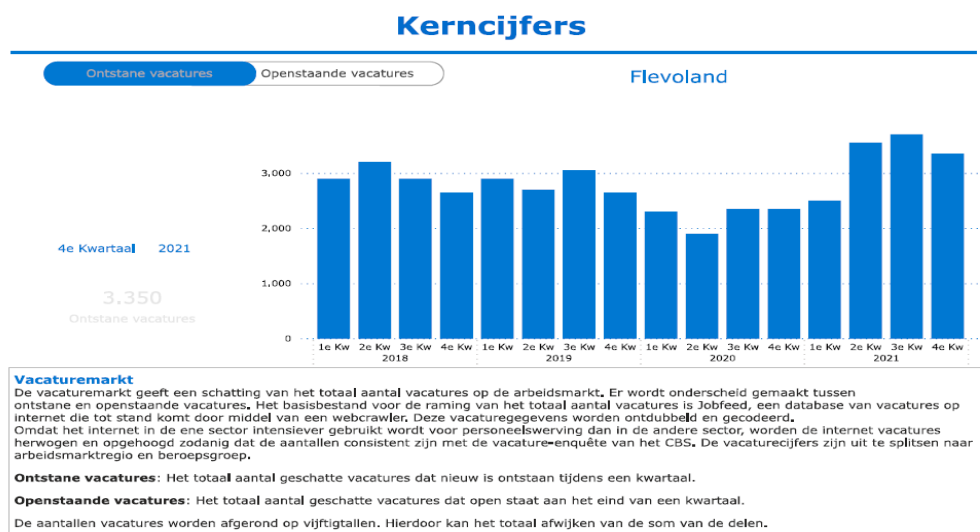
Kerncijfers

Ontstane vacatures | Openstaande vacatures

Flevoland

4e Kwartaal 2021

3.350
Ontstane vacatures

3,000
2,000
1,000
0

1e Kw 2e Kw 3e Kw 4e Kw 1e Kw 2e Kw 3e Kw 4e Kw 1e Kw 2e Kw 3e Kw 4e Kw 1e Kw 2e Kw 3e Kw 4e Kw
2018 2019 2020 2021

Vacaturemarkt
De vacaturemarkt geeft een schatting van het totaal aantal vacatures op de arbeidsmarkt. Er wordt onderscheid gemaakt tussen ontstane en openstaande vacatures. Het basisbestand voor de raming van het totaal aantal vacatures is Jobfeed, een database van vacatures op internet die tot stand komt door middel van een webcrawler. Deze vacaturegegevens worden ontdubbeld en gecodeerd.
Omdat het internet in de ene sector intensiever gebruikt wordt voor personeelswerving dan in de andere sector, worden de internet vacatures herwogen en opgehoogd zodanig dat de aantallen consistent zijn met de vacature-enquête van het CBS. De vacaturecijfers zijn uit te splitsen naar arbeidsmarktregio en beroepsgroep.

Ontstane vacatures: Het totaal aantal geschatte vacatures dat nieuw is ontstaan tijdens een kwartaal.

Openstaande vacatures: Het totaal aantal geschatte vacatures dat open staat aan het eind van een kwartaal.

De aantallen vacatures worden afgerond op vijftigtallen. Hierdoor kan het totaal afwijken van de som van de delen.